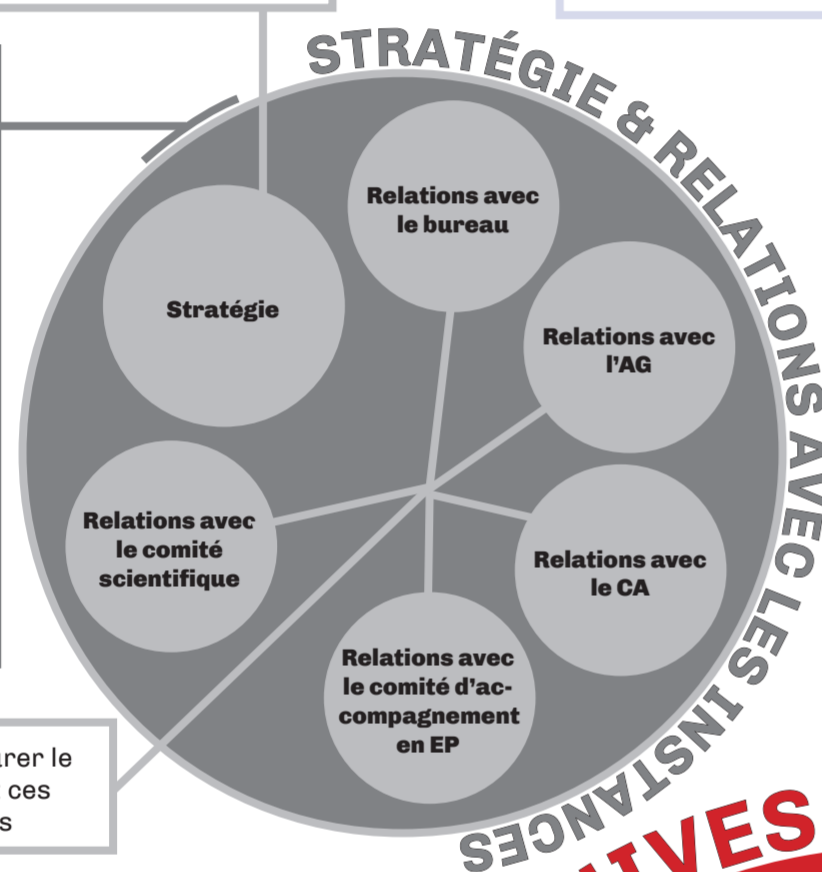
STRATÉGIE & RELATIONS AVEC LES INSTANCES

Relations avec le bureau

Stratégie

Relations avec l'AG

Relations avec le comité scientifique

Relations avec le CA

Relations avec le comité d'accompagnement en EP

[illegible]rer le
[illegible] ces
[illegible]s

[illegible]IVES